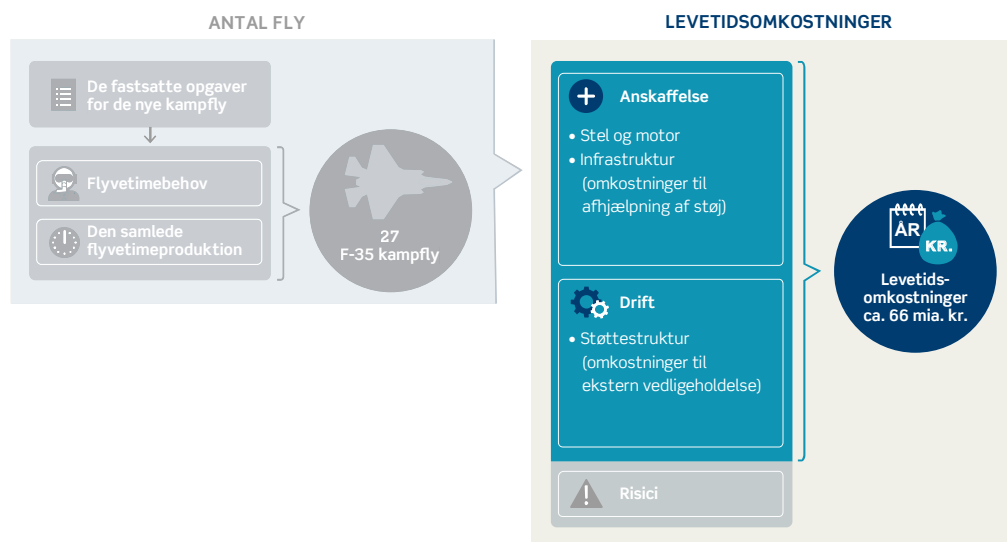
ANTAL FLY

De fastsatte opgaver for de nye kampfly

Flyvetimebehov

Den samlede flyvetimeproduktion

27
F-35 kampfly

LEVETIDSOMKOSTNINGER

Anskaffelse

• Stel og motor
• Infrastruktur (omkostninger til afhjælpning af støj)

Drift

• Støttestruktur (omkostninger til ekstern vedligeholdelse)

Risici

ÅR
KR.

Levetids-omkostninger ca. 66 mia. kr.